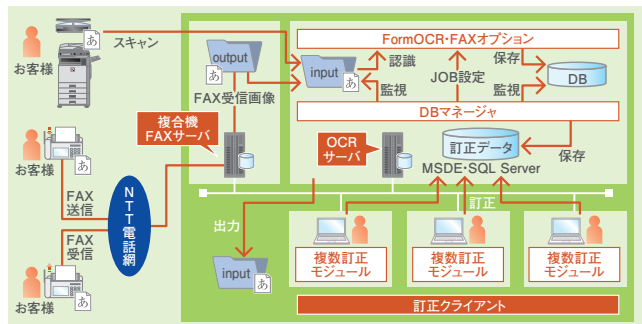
お客様
スキャン
あ
お客様
FAX送信
NTT電話網
FAX受信
お客様
あ
output
あ
FAX受信画像
複合機FAXサーバ
input
あ
FormOCR・FAXオプション
認識
保存
JOB設定
DB
監視
監視
DBマネージャ
OCRサーバ
訂正データ
保存
MSDE・SQL Server
出力
訂正
input
あ
複数訂正モジュール
複数訂正モジュール
複数訂正モジュール
訂正クライアント